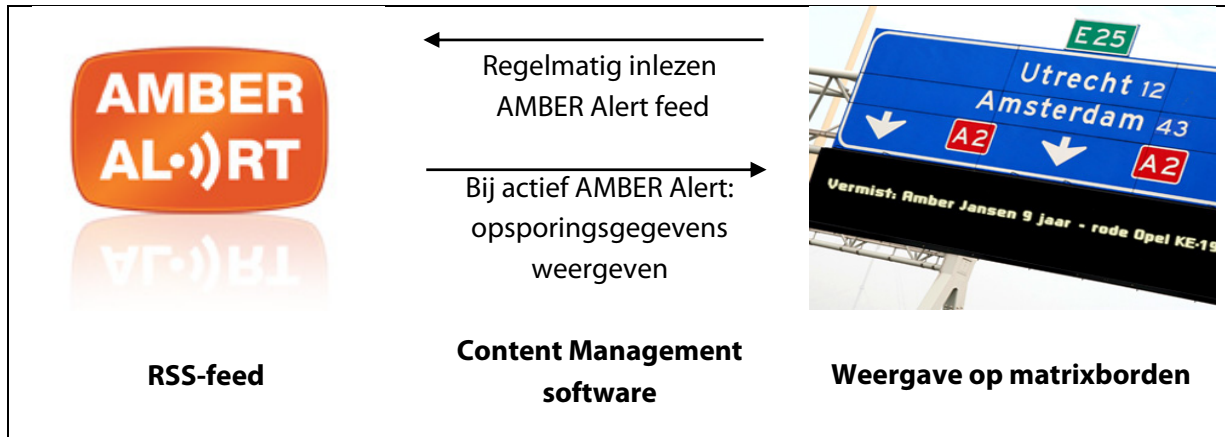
AMBER
AL•))RT

Regelmatig inlezen AMBER Alert feed

Bij actief AMBER Alert: opsporingsgegevens weergeven

E25
Utrecht 12
Amsterdam 43
A2
A2
Vermist: Amber Jansen 9 jaar - rode Opel KE-1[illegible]

RSS-feed

Content Management software

Weergave op matrixborden